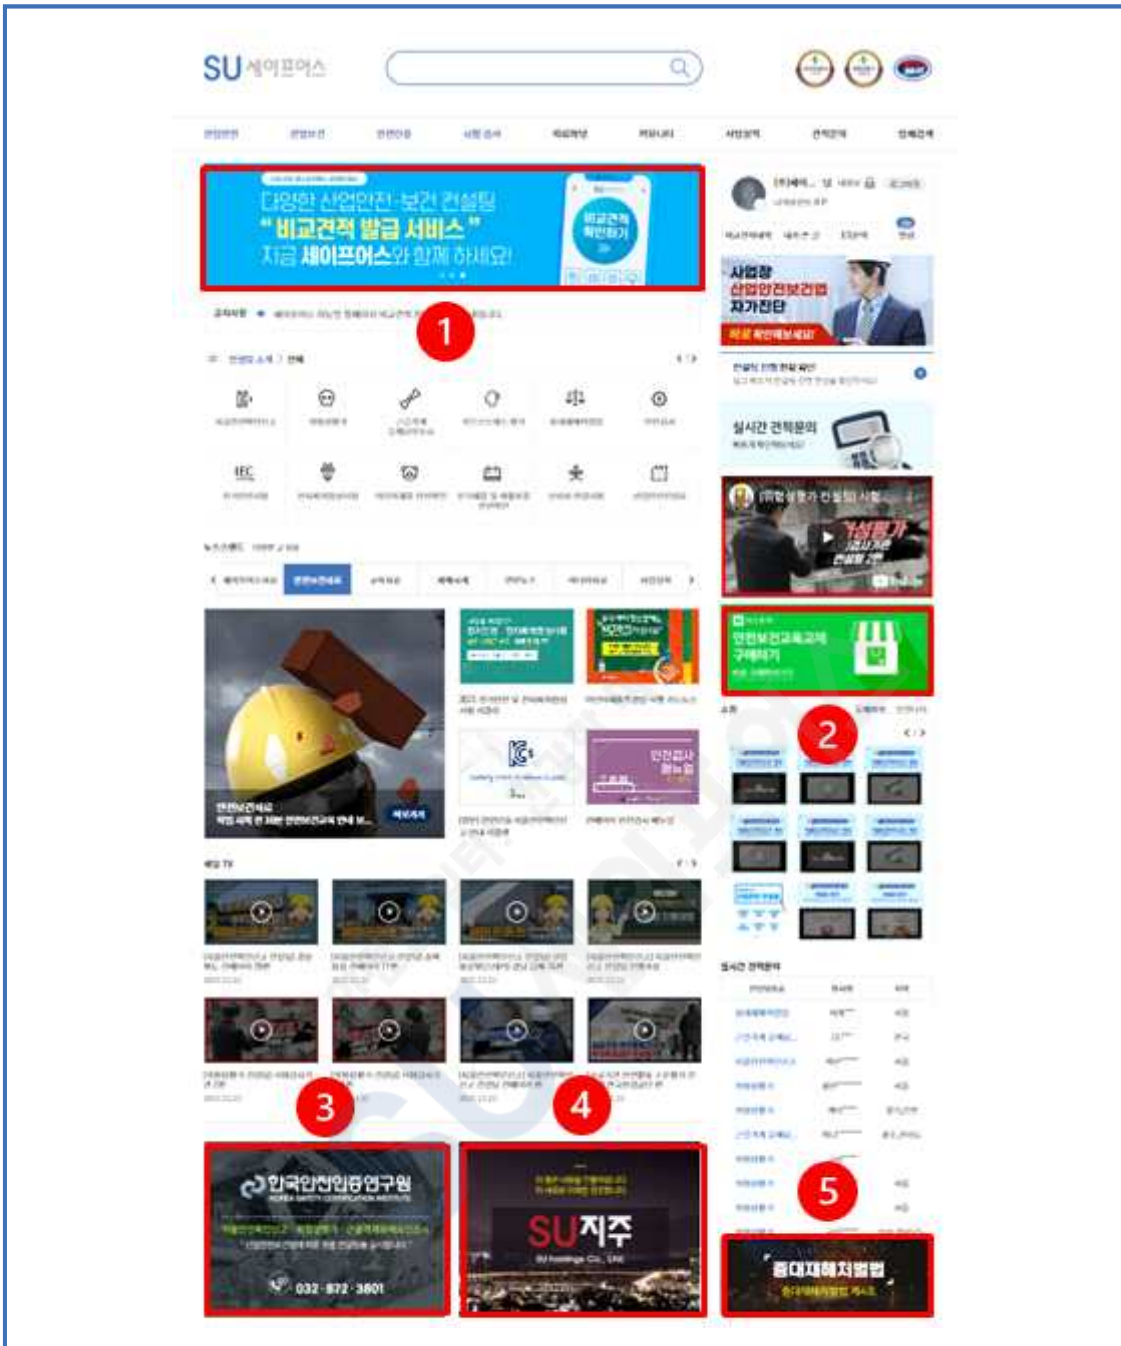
SU 세이프어스

다양한 산업안전·보건 컨설팅
"비교견적 발급 서비스"
지금 세이프어스와 함께 하세요!

비교견적 확인하기

1

사업장 산업안전보건법 자가진단

실시간 견적문의

위험성평가

안전보건교육교재 구매하기

2

안전보건교육

3

4

5

한국안전인증연구원
KOREA SAFETY CERTIFICATION INSTITUTE
032-872-3801

SU지주
SU Holdings Co., Ltd.

중대재해처벌법